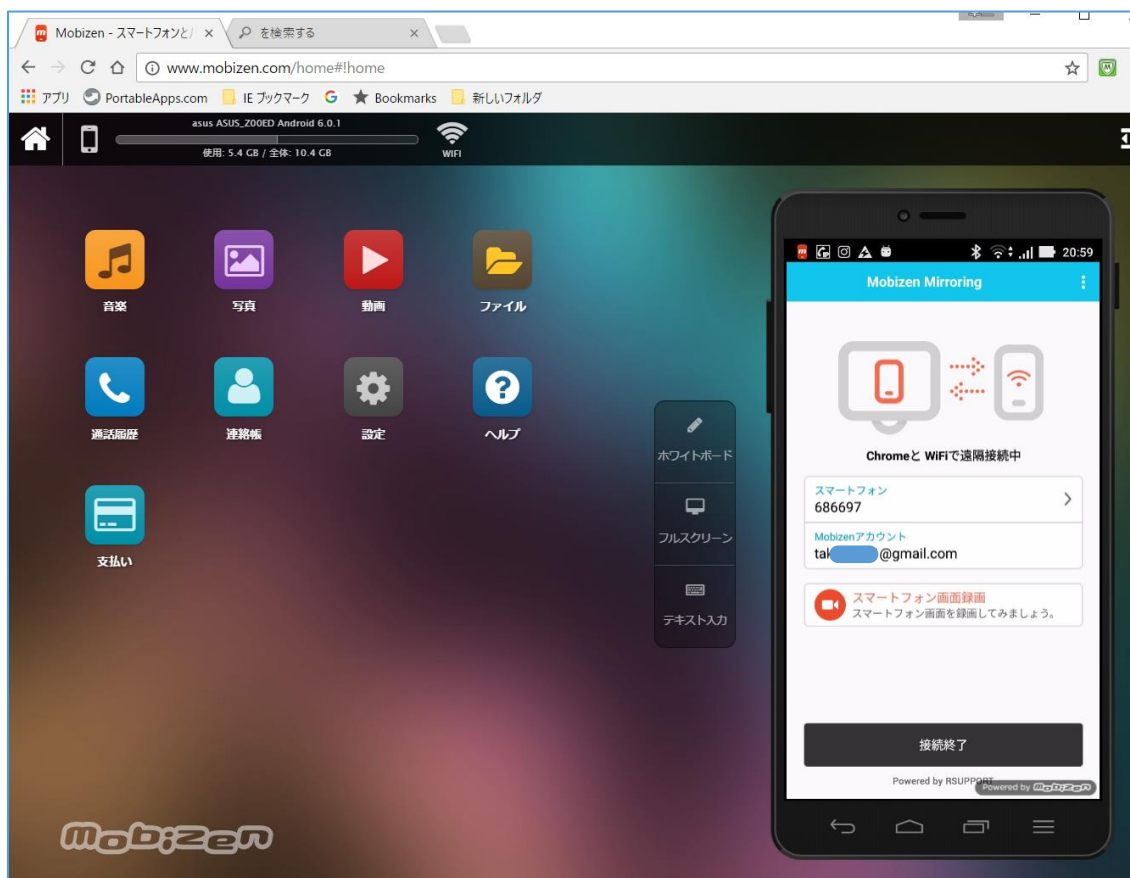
Mobizen - スマートフォンと/ ×
を検索する ×

www.mobizen.com/home#!home

アプリ PortableApps.com IE ブックマーク G Bookmarks 新しいフォルダ

asus ASUS_Z00ED Android 6.0.1
使用: 5.4 GB / 全体: 10.4 GB
WiFi

音楽
写真
動画
ファイル
通話履歴
連絡帳
設定
ヘルプ
支払い

ホワイトボード
フルスクリーン
テキスト入力

20:59
Mobizen Mirroring

Chromeと WiFiで遠隔接続中

スマートフォン
686697

Mobizenアカウント
tak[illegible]@gmail.com

スマートフォン画面録画
スマートフォン画面を録画してみましょう。

接続終了

Powered by RSUPPORT
Powered by Mobizen

Mobizen